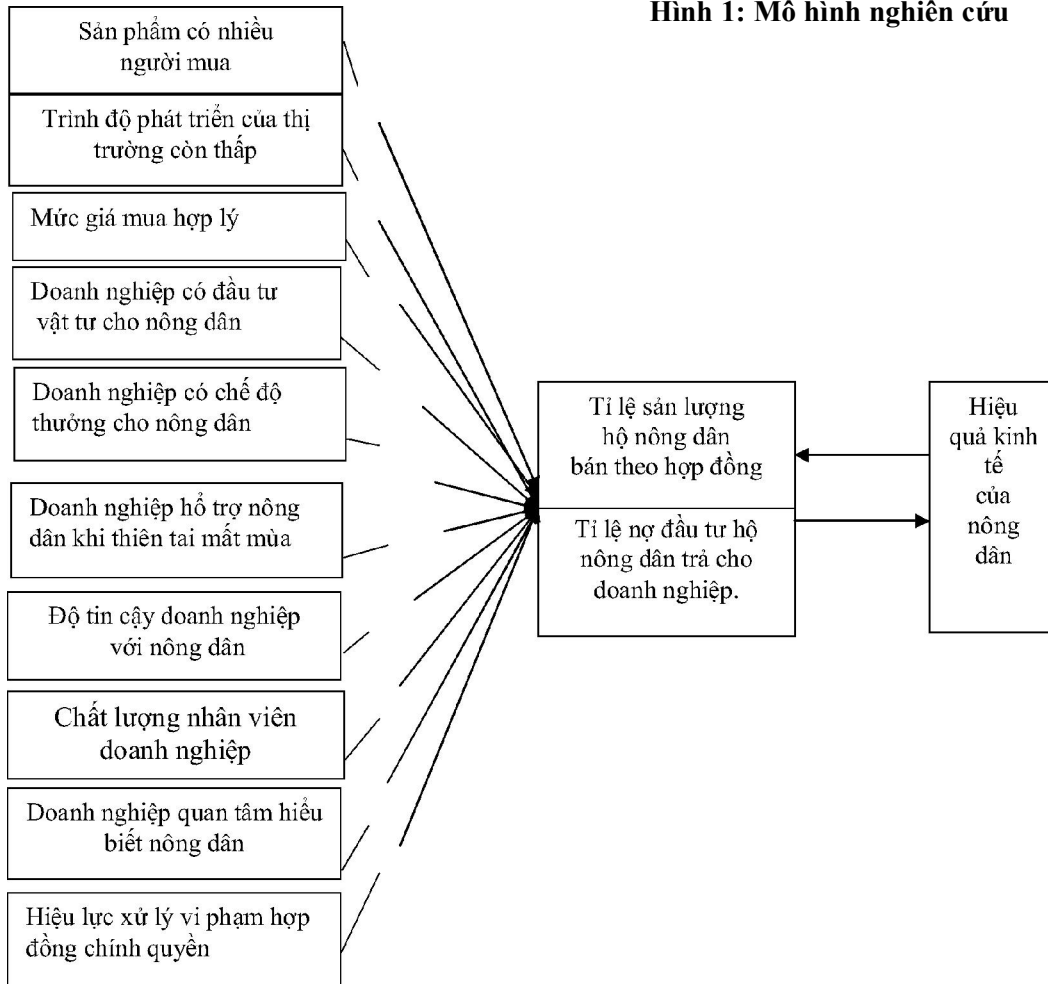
Hình 1: Mô hình nghiên cứu

Sản phẩm có nhiều người mua

Trình độ phát triển của thị trường còn thấp

Mức giá mua hợp lý

Doanh nghiệp có đầu tư vật tư cho nông dân

Doanh nghiệp có chế độ thưởng cho nông dân

Doanh nghiệp hổ trợ nông dân khi thiên tai mất mùa

Độ tin cậy doanh nghiệp với nông dân

Chất lượng nhân viên doanh nghiệp

Doanh nghiệp quan tâm hiểu biết nông dân

Hiệu lực xử lý vi phạm hợp đồng chính quyền

Tỉ lệ sản lượng hộ nông dân bán theo hợp đồng

Tỉ lệ nợ đầu tư hộ nông dân trả cho doanh nghiệp.

Hiệu quả kinh tế của nông dân